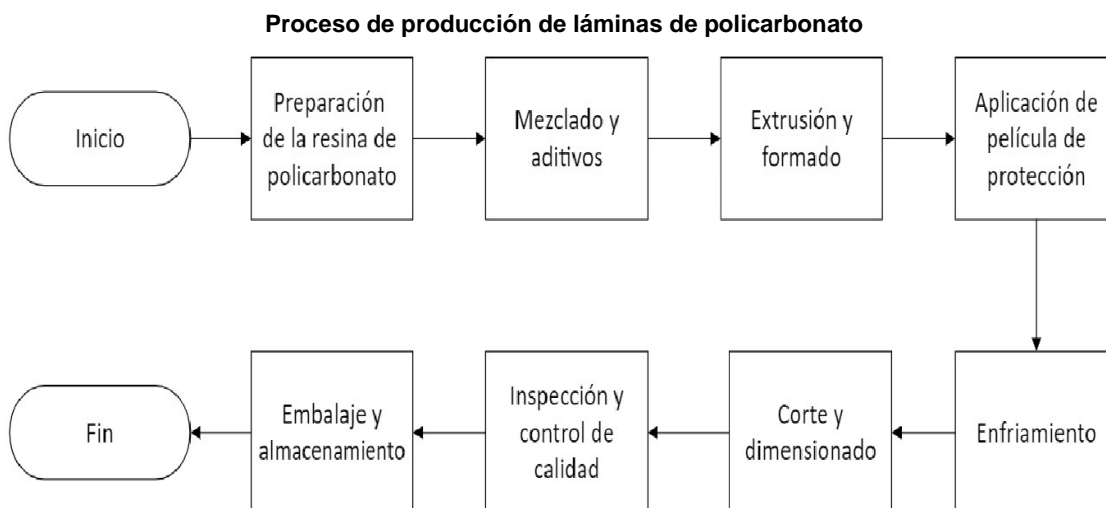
Proceso de producción de láminas de policarbonato

Inicio

Preparación de la resina de policarbonato

Mezclado y aditivos

Extrusión y formado

Aplicación de película de protección

Enfriamiento

Corte y dimensionado

Inspección y control de calidad

Embalaje y almacenamiento

Fin